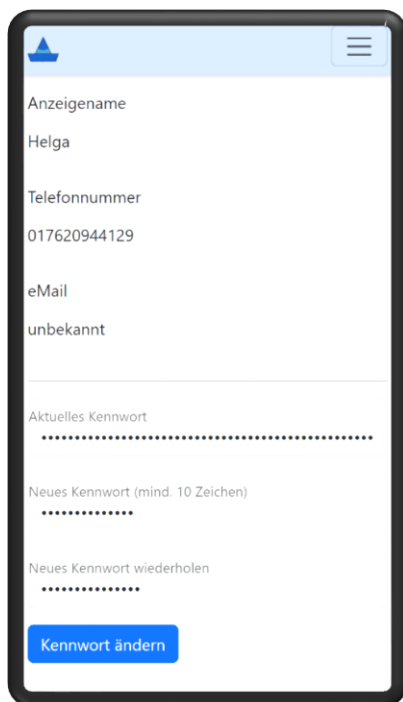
Anzeigename

Helga

Telefonnummer

017620944129

eMail

unbekannt

Aktuelles Kennwort

••••••••••••••••••••••••••••••••••••••••••••••

Neues Kennwort (mind. 10 Zeichen)

•••••••••••••

Neues Kennwort wiederholen

•••••••••••••

Kennwort ändern